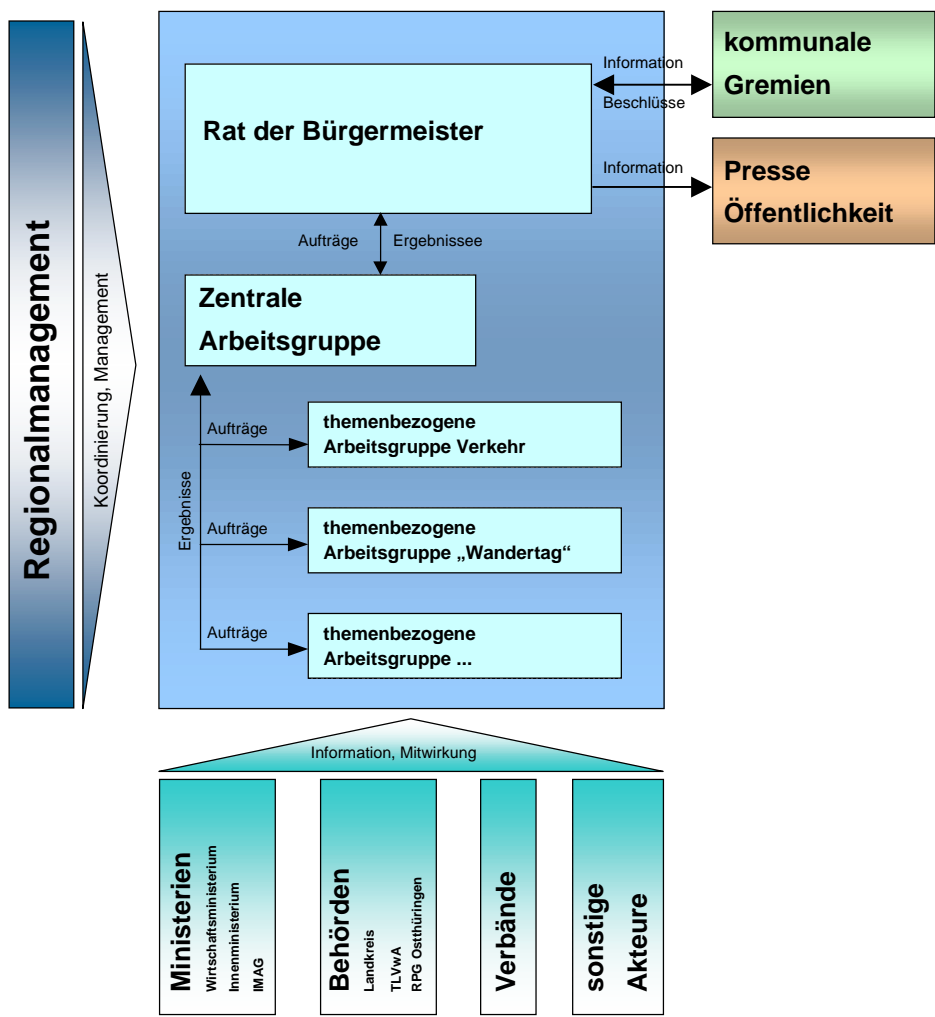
Regionalmanagement

Koordinierung, Management

Rat der Bürgermeister

Information

Beschlüsse

kommunale Gremien

Information

Presse Öffentlichkeit

Aufträge

Ergebnissee

Zentrale Arbeitsgruppe

Ergebnisse

Aufträge

themenbezogene Arbeitsgruppe Verkehr

Aufträge

themenbezogene Arbeitsgruppe „Wandertag“

Aufträge

themenbezogene Arbeitsgruppe ...

Information, Mitwirkung

Ministerien
Wirtschaftsministerium
Innenministerium
IMAG

Behörden
Landkreis
TLVwA
RPG Ostthüringen

Verbände

sonstige Akteure